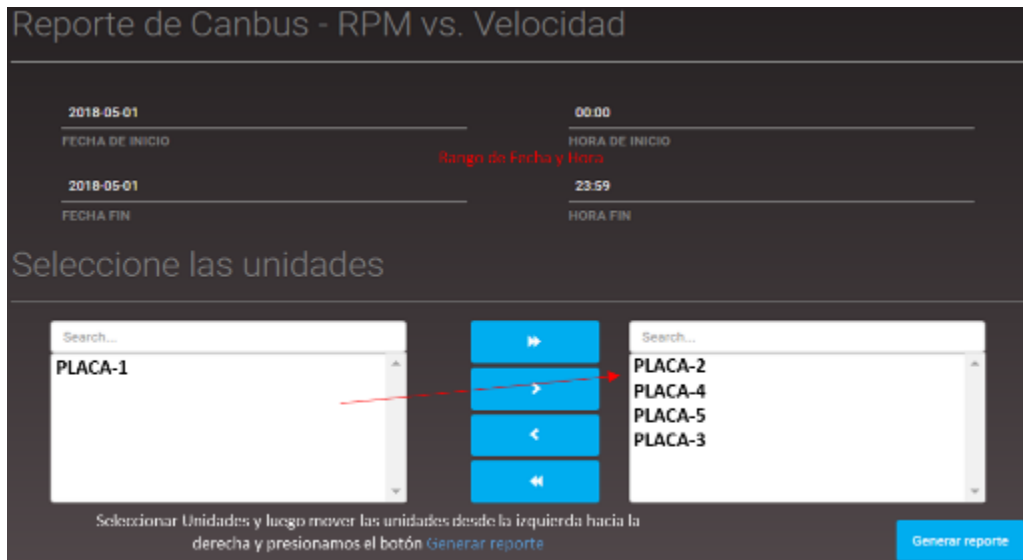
Reporte de Canbus - RPM vs. Velocidad

2018-05-01
FECHA DE INICIO

00:00
HORA DE INICIO

Rango de Fecha y Hora

2018-05-01
FECHA FIN

23:59
HORA FIN

Seleccione las unidades

Search...
PLACA-1

Search...
PLACA-2
PLACA-4
PLACA-5
PLACA-3

Seleccionar Unidades y luego mover las unidades desde la izquierda hacia la derecha y presionamos el botón Generar reporte

Generar reporte